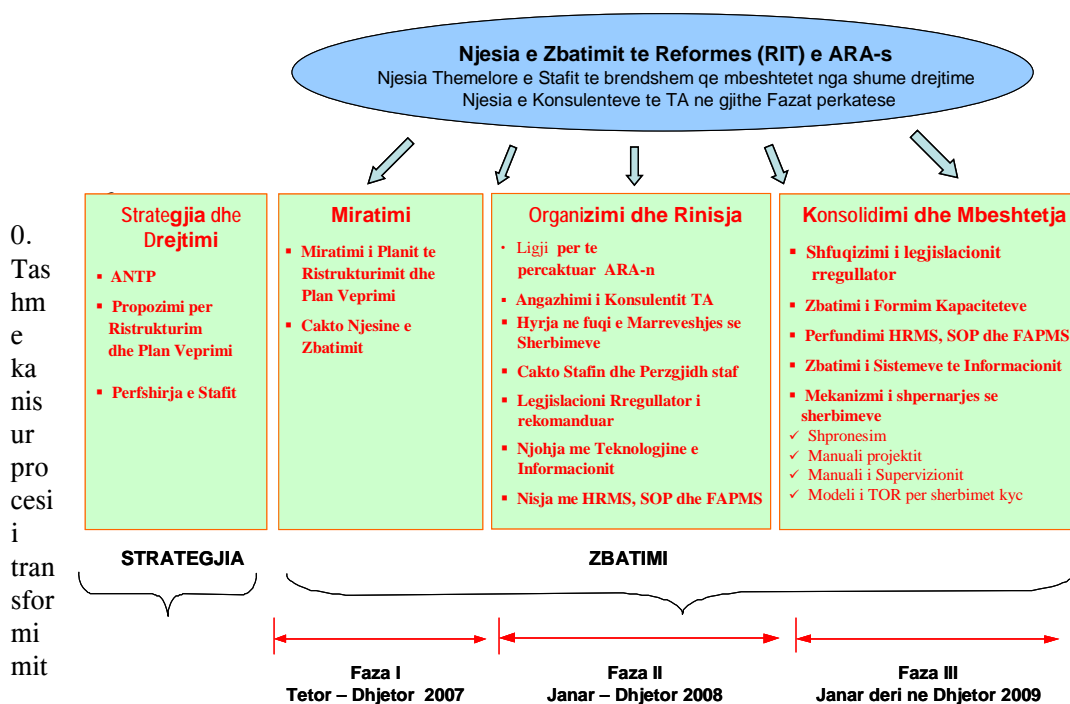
Njesia e Zbatimit te Reformes (RIT) e ARA-s
Njesia Themelore e Stafit te brendshem qe mbeshtetet nga shume drejtime
Njesia e Konsulenteve te TA ne gjithe Fazat perkatese

0. Tashme kanisur procesi transformimit mit

Strategjia dhe Drejtimi
- ANTP
- Propozimi per Ristrukturim dhe Plan Veprimi
- Perfshirja e Stafit

Miratimi
- Miratimi i Planit te Ristrukturimit dhe Plan Veprimi
- Cakto Njesine e Zbatimit

Organizimi dhe Rinisja
- Ligji per te percaktuar ARA-n
- Angazhimi i Konsulentit TA
- Hyrja ne fuqi e Marreveshjes se Sherbimeve
- Cakto Stafin dhe Perzgjidh staf
- Legjislacioni Rregullator i rekomanduar
- Njohja me Teknologjine e Informacionit
- Nisja me HRMS, SOP dhe FAPMS

Konsolidimi dhe Mbeshtetja
- Shfuqizimi i legjislacionit rregullator
- Zbatimi i Formim Kapaciteteve
- Perfundimi HRMS, SOP dhe FAPMS
- Zbatimi i Sistemeve te Informacionit
- Mekanizmi i shpernarjes se sherbimeve
✓ Shpronesim
✓ Manuali projektit
✓ Manuali i Supervizionit
✓ Modeli i TOR per sherbimet kyc

STRATEGJIA

ZBATIMI

Faza I
Tetor – Dhjetor 2007

Faza II
Janar – Dhjetor 2008

Faza III
Janar deri ne Dhjetor 2009